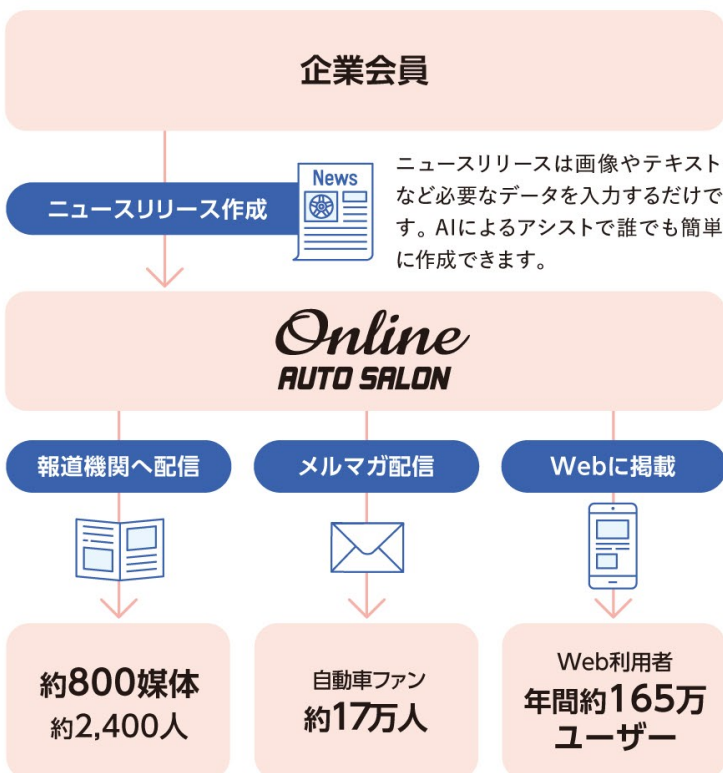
企業会員

ニュースリリース作成

News

ニュースリリースは画像やテキストなど必要なデータを入力するだけです。AIによるアシストで誰でも簡単に作成できます。

Online
AUTO SALON

報道機関へ配信

メルマガ配信

Webに掲載

約800媒体
約2,400人

自動車ファン
約17万人

Web利用者
年間約165万
ユーザー